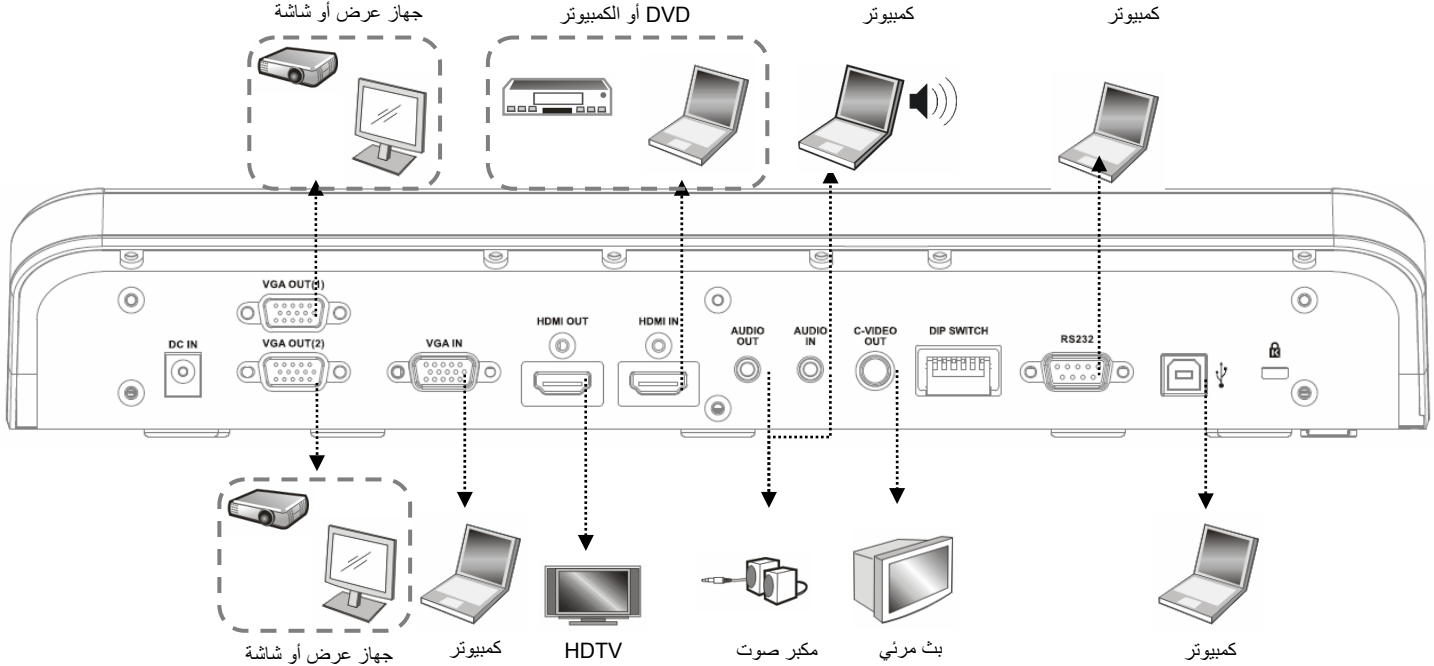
جهاز عرض أو شاشة

DVD أو الكمبيوتر

كمبيوتر

كمبيوتر

VGA OUT(1)

DC IN

VGA OUT(2)

VGA IN

HDMI OUT

HDMI IN

AUDIO OUT

AUDIO IN

C-VIDEO OUT

DIP SWITCH

RS232

جهاز عرض أو شاشة

كمبيوتر

HDTV

مكبر صوت

بث مرئي

كمبيوتر